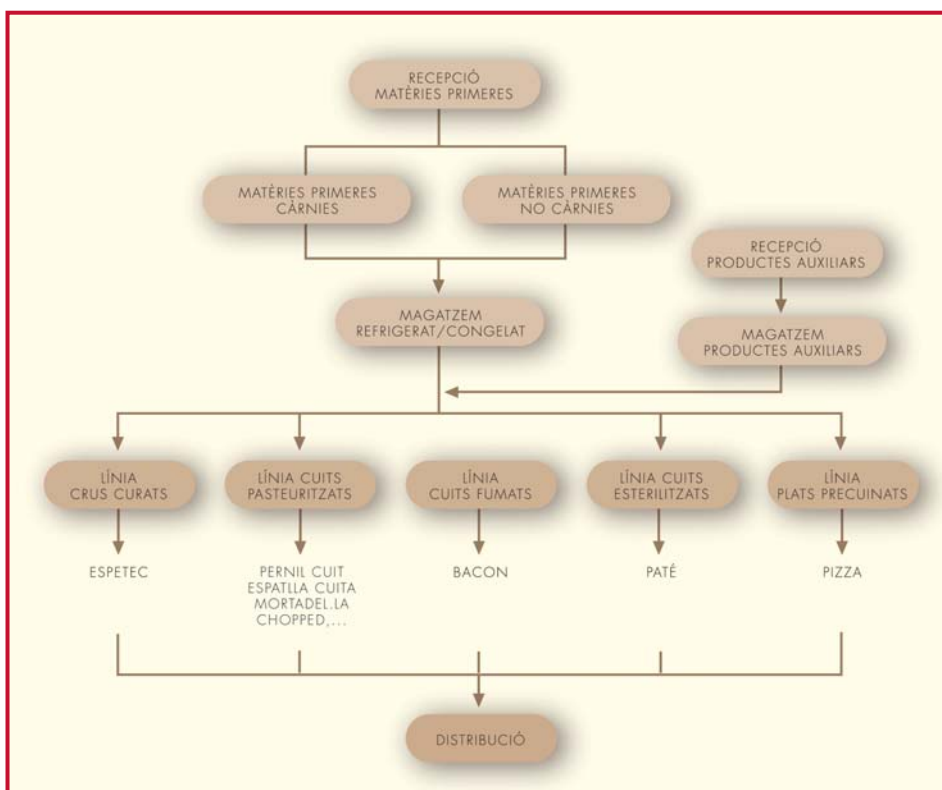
RECEPCIÓ
MATÈRIES PRIMERES

MATÈRIES PRIMERES
CÀRNIES

MATÈRIES PRIMERES
NO CÀRNIES

RECEPCIÓ
PRODUCTES AUXILIARS

MAGATZEM
REFRIGERAT/CONGELAT

MAGATZEM
PRODUCTES AUXILIARS

LÍNIA
CRUS CURATS

LÍNIA CUITS
PASTEURITZATS

LÍNIA
CUITS FUMATS

LÍNIA CUITS
ESTERILITZATS

LÍNIA
PLATS PRECUINATS

ESPETEC

PERNIL CUIT
ESPATLLA CUITA
MORTADEL.LA
CHOPPED,...

BACON

PATÉ

PIZZA

DISTRIBUCIÓ